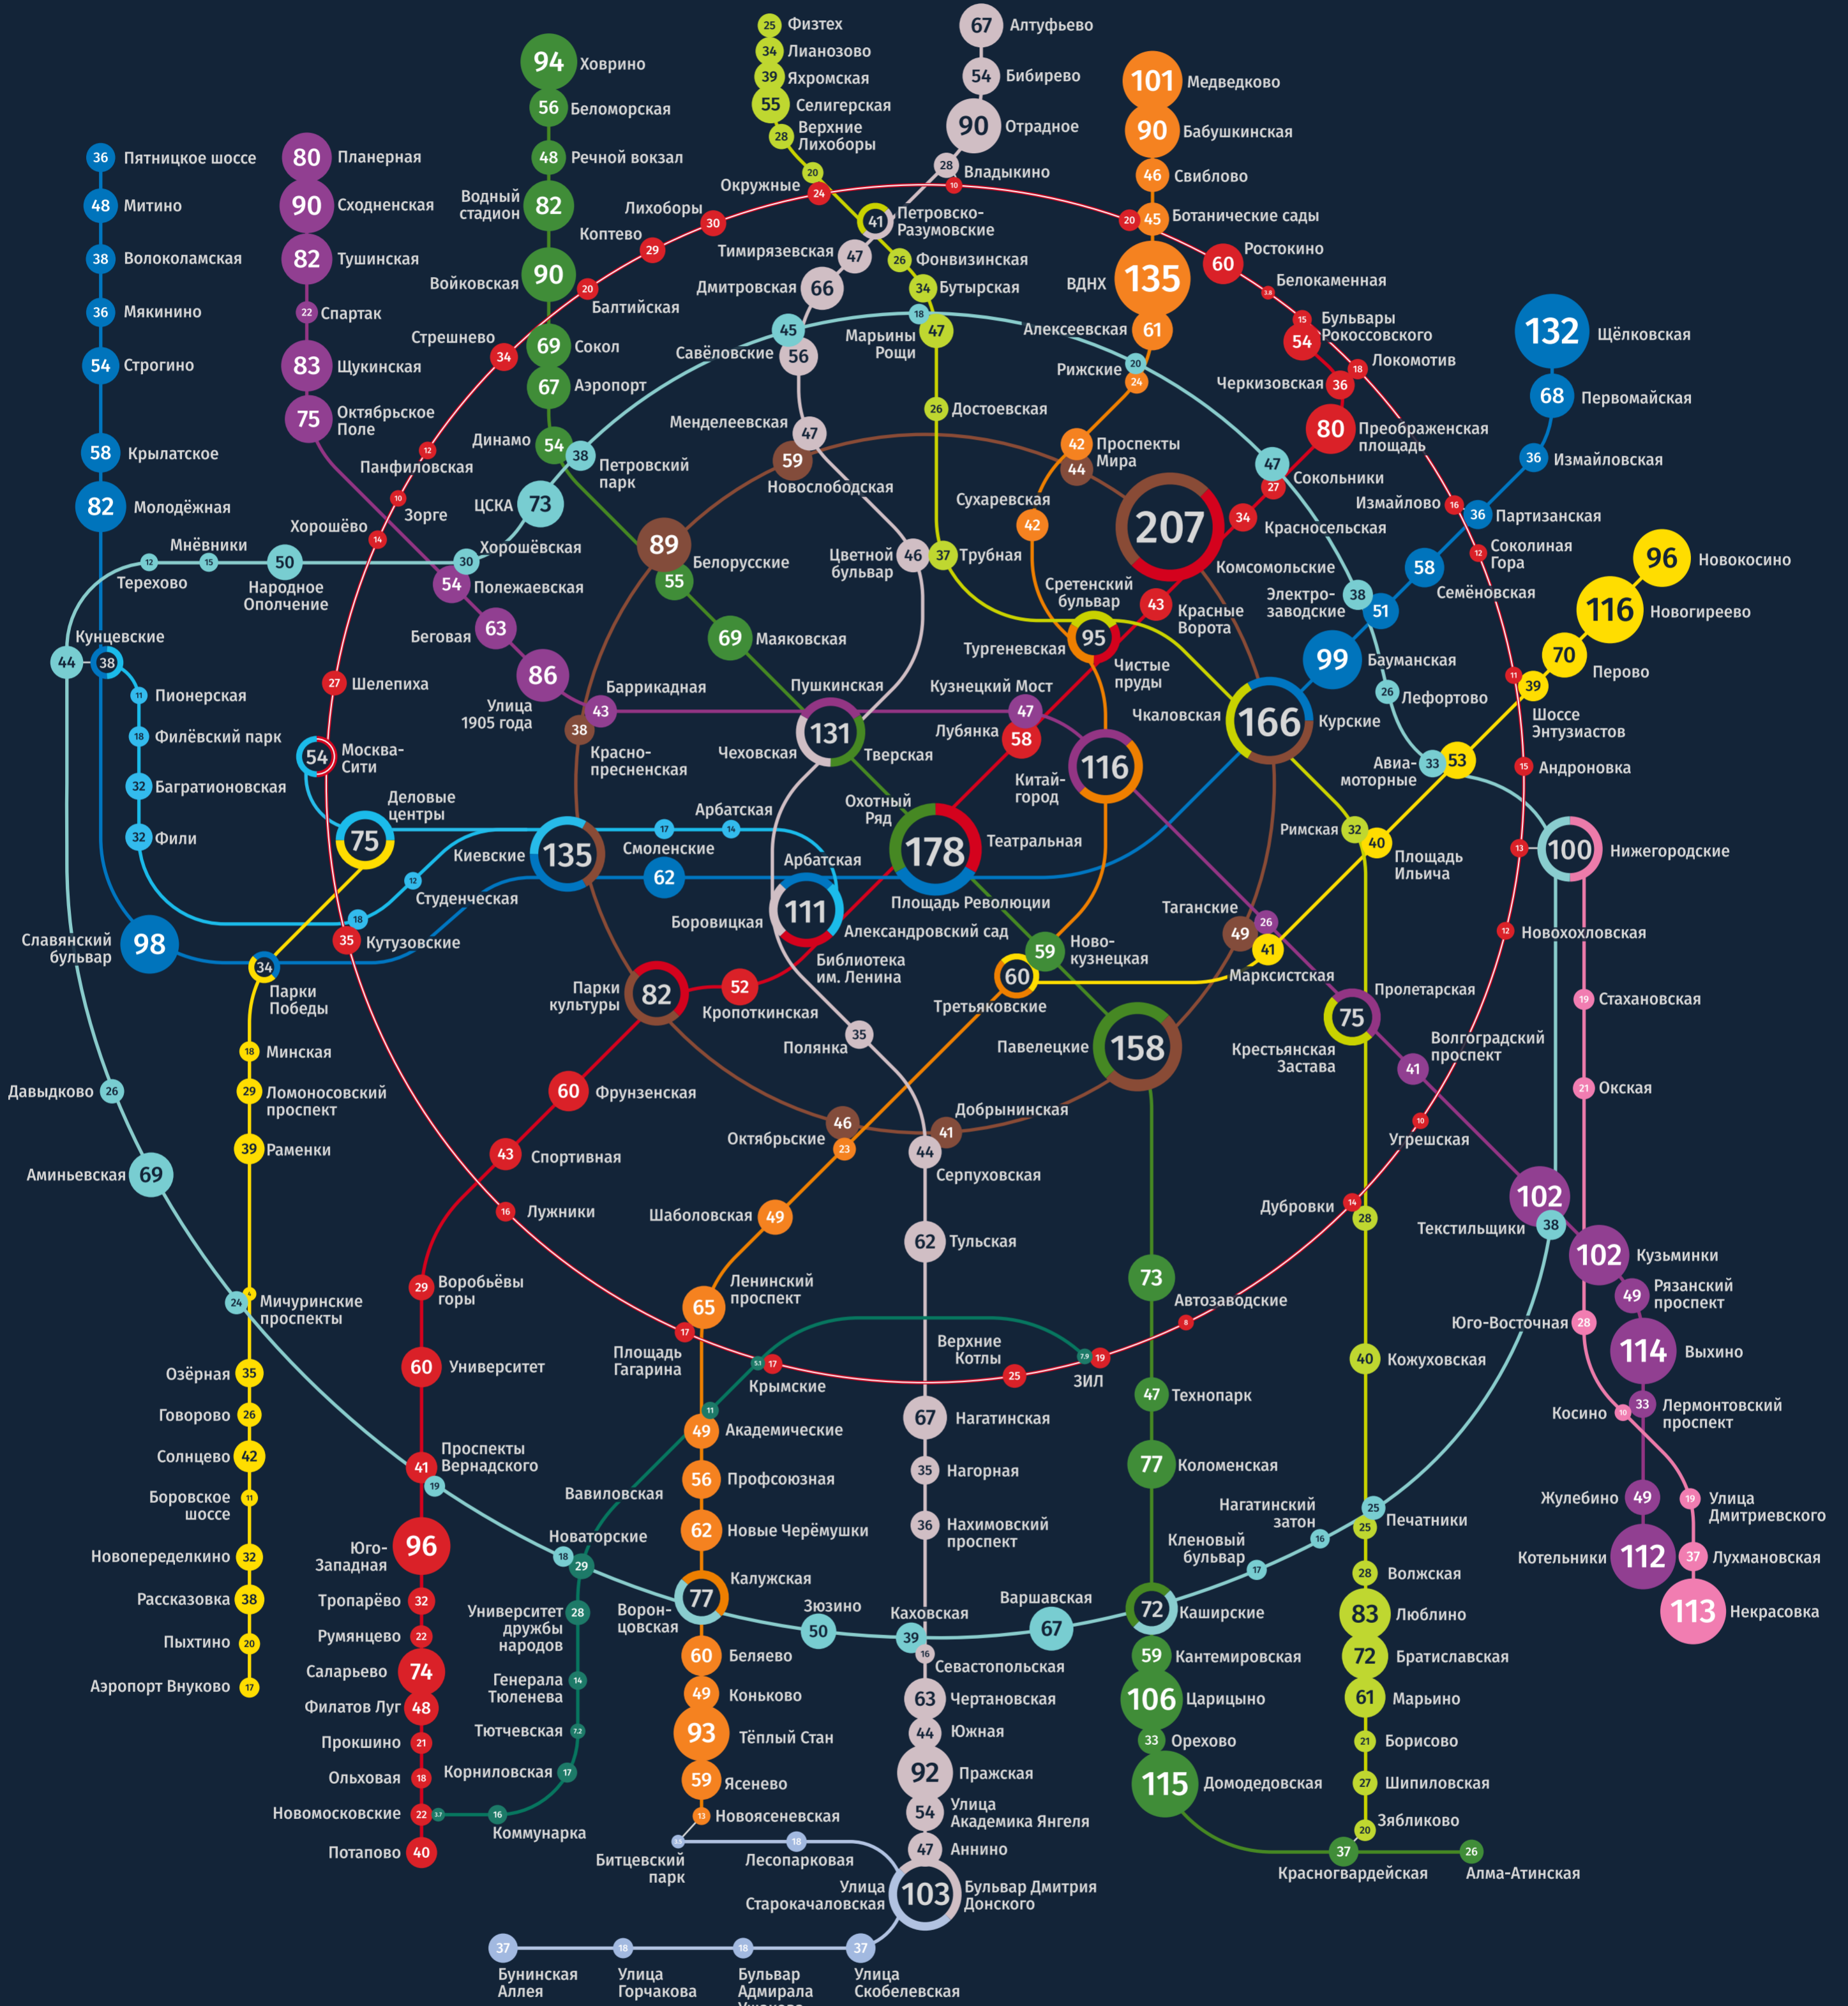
25 Физтех
34 Лианозово
39 Яхромская
55 Селигерская
28 Верхние Лихоборы
20
67 Алтуфьево
54 Бибирево
90 Отрадное
28 Владыкино
10
101 Медведково
90 Бабушкинская
46 Свиблово
20 45 Ботанические сады
94 Ховрино
56 Беломорская
48 Речной вокзал
82 Водный стадион
90 Войковская
36 Пятницкое шоссе
48 Митино
38 Волоколамская
36 Мякинино
54 Строгино
58 Крылатское
82 Молодёжная
80 Планерная
90 Сходненская
82 Тушинская
22 Спартак
83 Щукинская
75 Октябрьское Поле
Окружные 24
Лихоборы 30
Коптево 29
20 Балтийская
41 Петровско-Разумовские
Тимирязевская 47
26 Фонвизинская
Дмитровская 66
34 Бутырская
18 47 Марьины Рощи
45 Савёловские 56
Стрешнево 34
69 Сокол
67 Аэропорт
Динамо 54
38 Петровский парк
12 Панфиловская
10 Зорге
Хорошёво 14
ЦСКА 73
30 Хорошёвская
ВДНХ 135
60 Ростокино
Белокаменная
15 Бульвары Рокоссовского
54
18 Локомотив
Черкизовская 36
80 Преображенская площадь
Алексеевская 61
Рижские 20 24
26 Достоевская
Менделеевская 47
59 Новослободская
42 Проспекты Мира 44
Сухаревская 42
207
34 Красносельская
47 Сокольники 27
132 Щёлковская
68 Первомайская
36 Измайловская
Измайлово 16 36 Партизанская
12 Соколиная Гора
58 Семёновская
96 Новокосино
116 Новогиреево
70 Перово
39 Шоссе Энтузиастов
15 Андроновка
Мневники 12 15
Терехово
50 Народное Ополчение
54 Полежаевская
89 Белорусские 55
Цветной бульвар 46 37 Трубная
Сретенский бульвар
43 Красные Ворота
Комсомольские
Электро-заводские 38 51
99 Бауманская
26 Лефортово
Кунцевские 44 38
11 Пионерская
18 Филёвский парк
32 Багратионовская
32 Фили
63 Беговая
86 Улица 1905 года
27 Шелепиха
54 Москва-Сити
69 Маяковская
Тургеневская 95 Чистые пруды
43 Баррикадная
38 Красно-пресненская
Пушкинская
Кузнецкий Мост 47
131 Тверская
Чеховская
Лубянка 58
116 Китай-город
Чкаловская 166 Курские
Авиа-моторные 33 53
11
Деловые центры 75
Киевские 135
Смоленские 62
17 14 Арбатская
Арбатская
Охотный Ряд 178 Театральная
Площадь Революции
Римская 32 40 Площадь Ильича
13 100 Нижегородские
12 Студенческая
18
Славянский бульвар 98
34 Парки Победы
35 Кутузовские
Боровицкая 111
Александровский сад
Библиотека им. Ленина
59 Ново-кузнецкая
Таганские 26 49 41 Марксистская
12 Новохохловская
Парки культуры 82
52 Кропоткинская
60 Третьяковские
Пролетарская
75 Крестьянская Застава
41 Волгоградский проспект
19 Стахановская
18 Минская
29 Ломоносовский проспект
Давыдково 26
39 Раменки
Аминьевская 69
Полянка 35
Павелецкие 158
60 Фрунзенская
46 Октябрьские 23
41 Добрынинская
44 Серпуховская
21 Окская
10 Угрешская
43 Спортивная
16 Лужники
Шаболовская 49
62 Тульская
Дубровки 14 28
102 Текстильщики 38
102 Кузьминки
49 Рязанский проспект
24 Мичуринские проспекты
29 Воробьёвы горы
65 Ленинский проспект
17
Верхние Котлы
73 Автозаводские
8
Юго-Восточная 28
114 Выхино
60 Университет
Площадь Гагарина
17 Крымские
25
19 ЗИЛ
47 Технопарк
40 Кожуховская
Косино 33 Лермонтовский проспект
Озёрная 35
Говорово 26
Солнцево 42
Боровское шоссе 11
Новопеределкино 32
Рассказовка 38
Пыхтино 20
Аэропорт Внуково 17
41 Проспекты Вернадского
19
11
49 Академические
56 Профсоюзная
62 Новые Черёмушки
67 Нагатинская
35 Нагорная
36 Нахимовский проспект
77 Коломенская
Вавиловская
Новаторские 18 29
96 Юго-Западная
Нагатинский затон 16
Кленовый бульвар 17
25 Печатники 25
49 Жулебино
19 Улица Дмитриевского
112 Котельники
37 Лухмановская
113 Некрасовка
28 Волжская
83 Люблино
72 Братиславская
61 Марьино
21 Борисово
27 Шипиловская
20 Зябликово
37 Красногвардейская
26 Алма-Атинская
77 Калужская
Ворон-цовская
Зюзино 50
Каховская 39
Варшавская 67
72 Каширские
59 Кантемировская
106 Царицыно
33 Орехово
115 Домодедовская
16 Севастопольская
63 Чертановская
44 Южная
92 Пражская
54 Улица Академика Янгеля
47 Аннино
103 Бульвар Дмитрия Донского
Улица Старокачаловская
Тропарёво 32
Румянцево 22
Саларьево 74
Филатов Луг 48
Прокшино 21
Ольховая 18
Новомосковские 22 37
Потапово 40
Университет дружбы народов 28
Генерала Тюленева 14
Тютчевская 12
Корниловская 17
16 Коммунарка
60 Беляево
49 Коньково
93 Тёплый Стан
59 Ясенево
13 Новоясеневская
Битцевский парк
18 Лесопарковая
37 Бунинская Аллея
18 Улица Горчакова
18 Бульвар Адмирала Ушакова
37 Улица Скобелевская